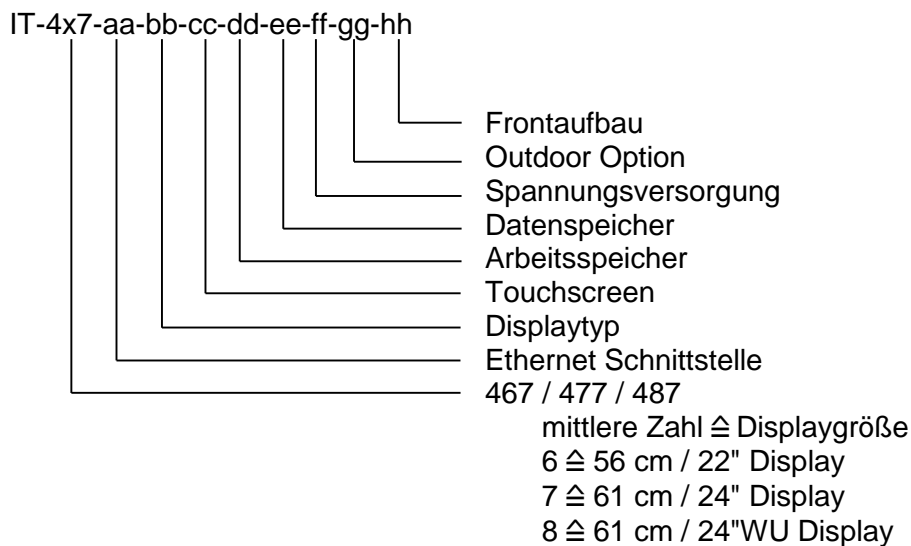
IT-4x7-aa-bb-cc-dd-ee-ff-gg-hh

Frontaufbau
Outdoor Option
Spannungsversorgung
Datenspeicher
Arbeitsspeicher
Touchscreen
Displaytyp
Ethernet Schnittstelle
467 / 477 / 487
mittlere Zahl ≙ Displaygröße
6 ≙ 56 cm / 22" Display
7 ≙ 61 cm / 24" Display
8 ≙ 61 cm / 24"WU Display